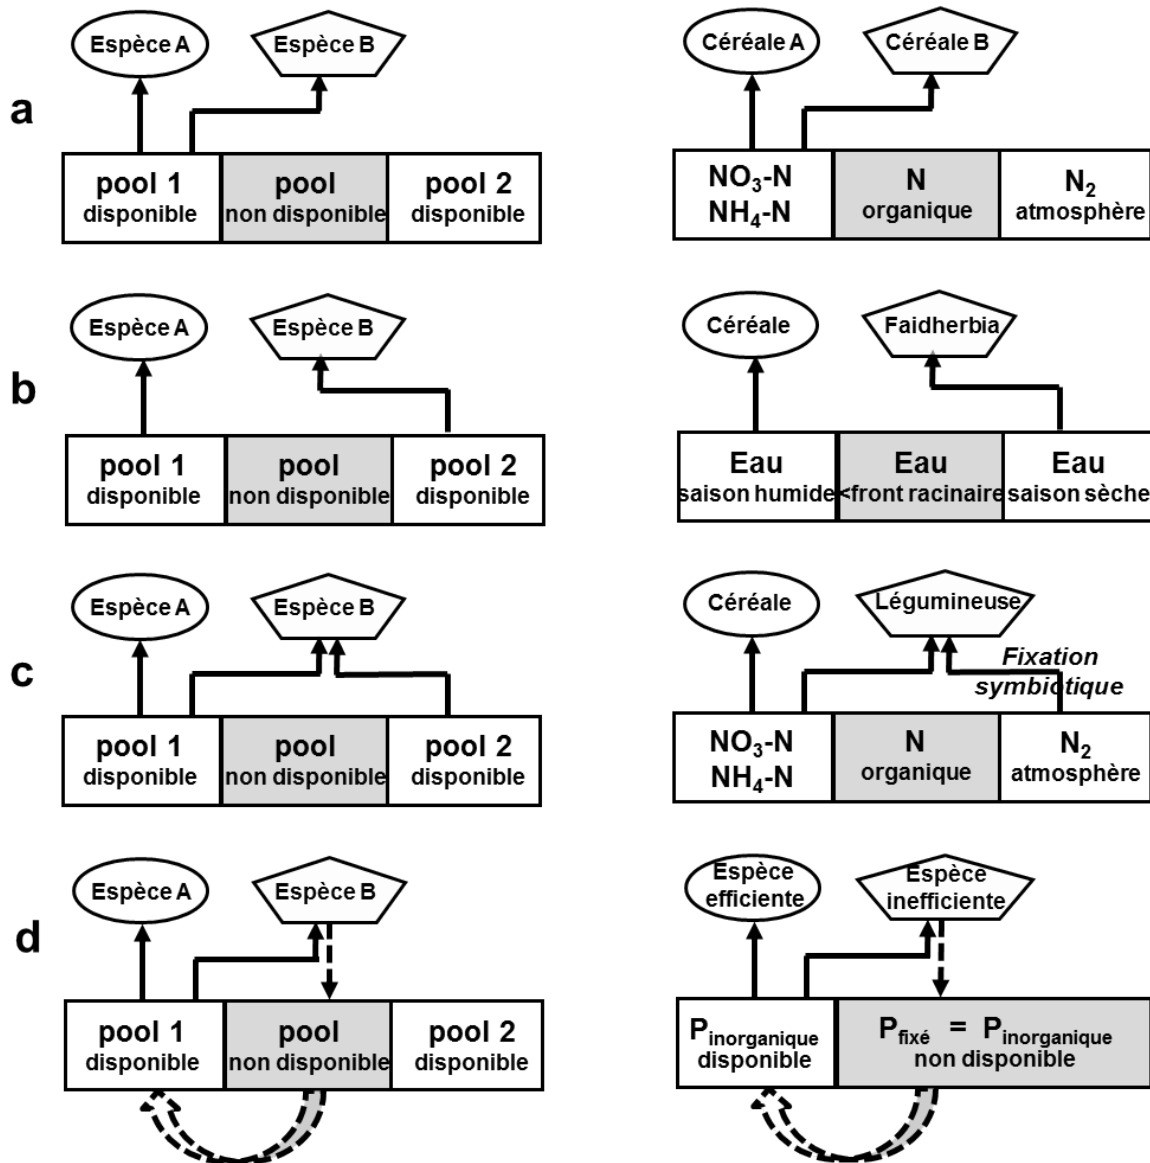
Espèce A
Espèce B
a
pool 1 disponible
pool non disponible
pool 2 disponible

Céréale A
Céréale B
$NO_3$-N $NH_4$-N
N organique
$N_2$ atmosphère

Espèce A
Espèce B
b
pool 1 disponible
pool non disponible
pool 2 disponible

Céréale
Faidherbia
Eau saison humide
Eau <front racinaire
Eau saison sèche

Espèce A
Espèce B
c
pool 1 disponible
pool non disponible
pool 2 disponible

Céréale
Légumineuse
Fixation symbiotique
$NO_3$-N $NH_4$-N
N organique
$N_2$ atmosphère

Espèce A
Espèce B
d
pool 1 disponible
pool non disponible
pool 2 disponible

Espèce efficiente
Espèce inefficiente
$P_{inorganique}$ disponible
$P_{fixé}$ = $P_{inorganique}$ non disponible